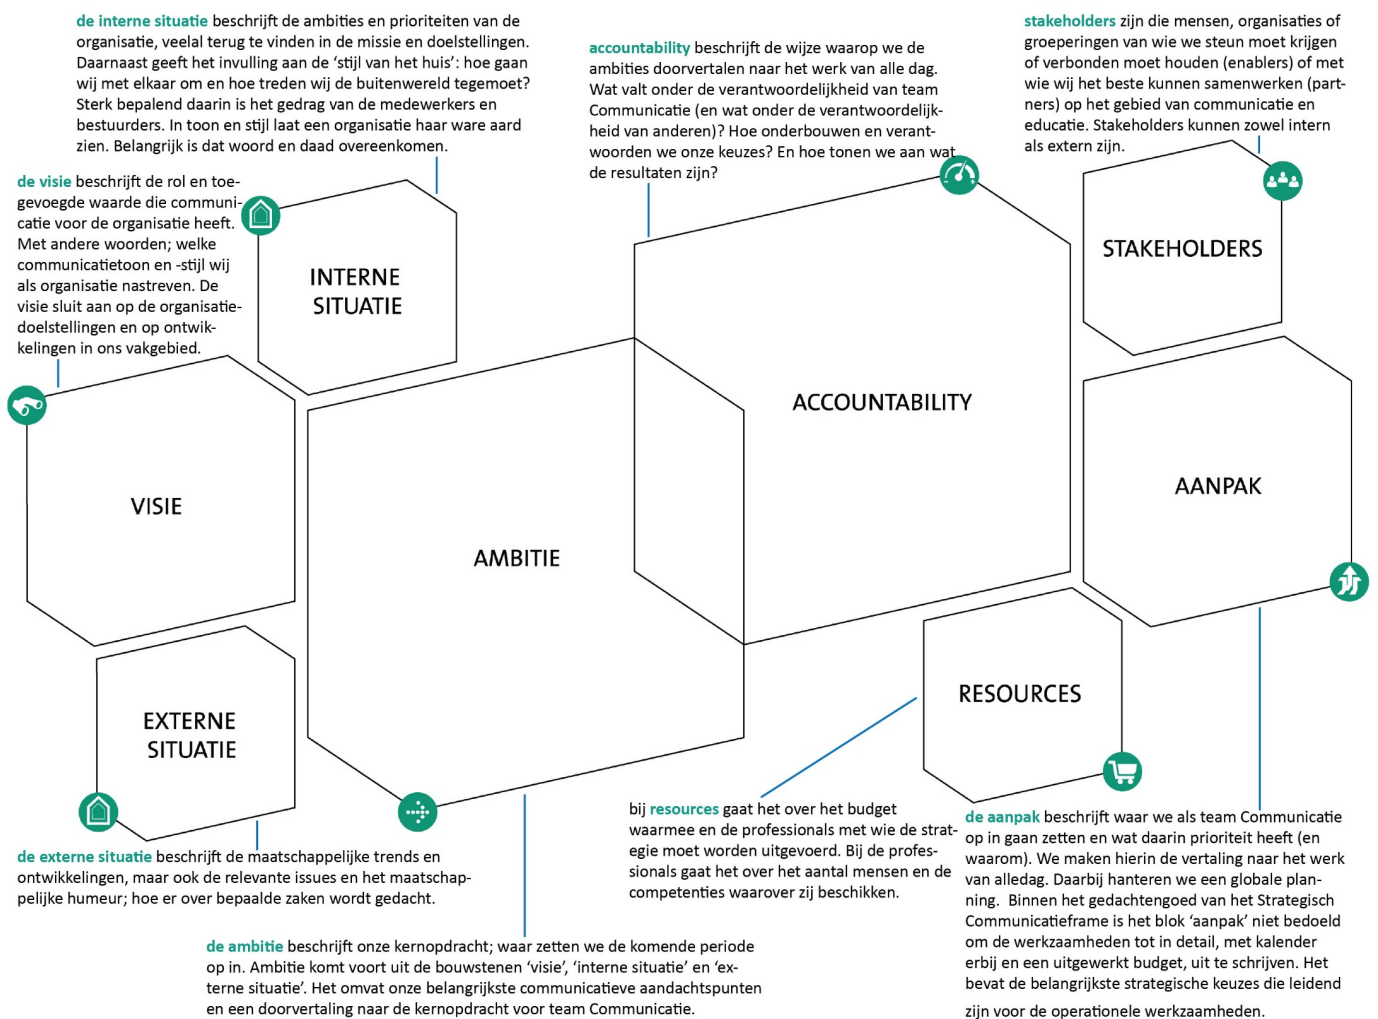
de interne situatie beschrijft de ambities en prioriteiten van de organisatie, veelal terug te vinden in de missie en doelstellingen. Daarnaast geeft het invulling aan de 'stijl van het huis': hoe gaan wij met elkaar om en hoe treden wij de buitenwereld tegemoet? Sterk bepalend daarin is het gedrag van de medewerkers en bestuurders. In toon en stijl laat een organisatie haar ware aard zien. Belangrijk is dat woord en daad overeenkomen.

accountability beschrijft de wijze waarop we de ambities doorvertalen naar het werk van alle dag. Wat valt onder de verantwoordelijkheid van team Communicatie (en wat onder de verantwoordelijkheid van anderen)? Hoe onderbouwen en verantwoorden we onze keuzes? En hoe tonen we aan wat de resultaten zijn?

stakeholders zijn die mensen, organisaties of groeperingen van wie we steun moet krijgen of verbonden moet houden (enablers) of met wie wij het beste kunnen samenwerken (partners) op het gebied van communicatie en educatie. Stakeholders kunnen zowel intern als extern zijn.

de visie beschrijft de rol en toegevoegde waarde die communicatie voor de organisatie heeft. Met andere woorden; welke communicatietoon en -stijl wij als organisatie nastreven. De visie sluit aan op de organisatiedoelstellingen en op ontwikkelingen in ons vakgebied.

INTERNE SITUATIE

STAKEHOLDERS

ACCOUNTABILITY

AANPAK

VISIE

AMBITIE

RESOURCES

EXTERNE SITUATIE

bij resources gaat het over het budget waarmee en de professionals met wie de strategie moet worden uitgevoerd. Bij de professionals gaat het over het aantal mensen en de competenties waarover zij beschikken.

de aanpak beschrijft waar we als team Communicatie op in gaan zetten en wat daarin prioriteit heeft (en waarom). We maken hierin de vertaling naar het werk van alledag. Daarbij hanteren we een globale planning. Binnen het gedachtengoed van het Strategisch Communicatieframe is het blok 'aanpak' niet bedoeld om de werkzaamheden tot in detail, met kalender erbij en een uitgewerkt budget, uit te schrijven. Het bevat de belangrijkste strategische keuzes die leidend zijn voor de operationele werkzaamheden.

de externe situatie beschrijft de maatschappelijke trends en ontwikkelingen, maar ook de relevante issues en het maatschappelijke humeur; hoe er over bepaalde zaken wordt gedacht.

de ambitie beschrijft onze kernopdracht; waar zetten we de komende periode op in. Ambitie komt voort uit de bouwstenen 'visie', 'interne situatie' en 'externe situatie'. Het omvat onze belangrijkste communicatieve aandachtspunten en een doorvertaling naar de kernopdracht voor team Communicatie.